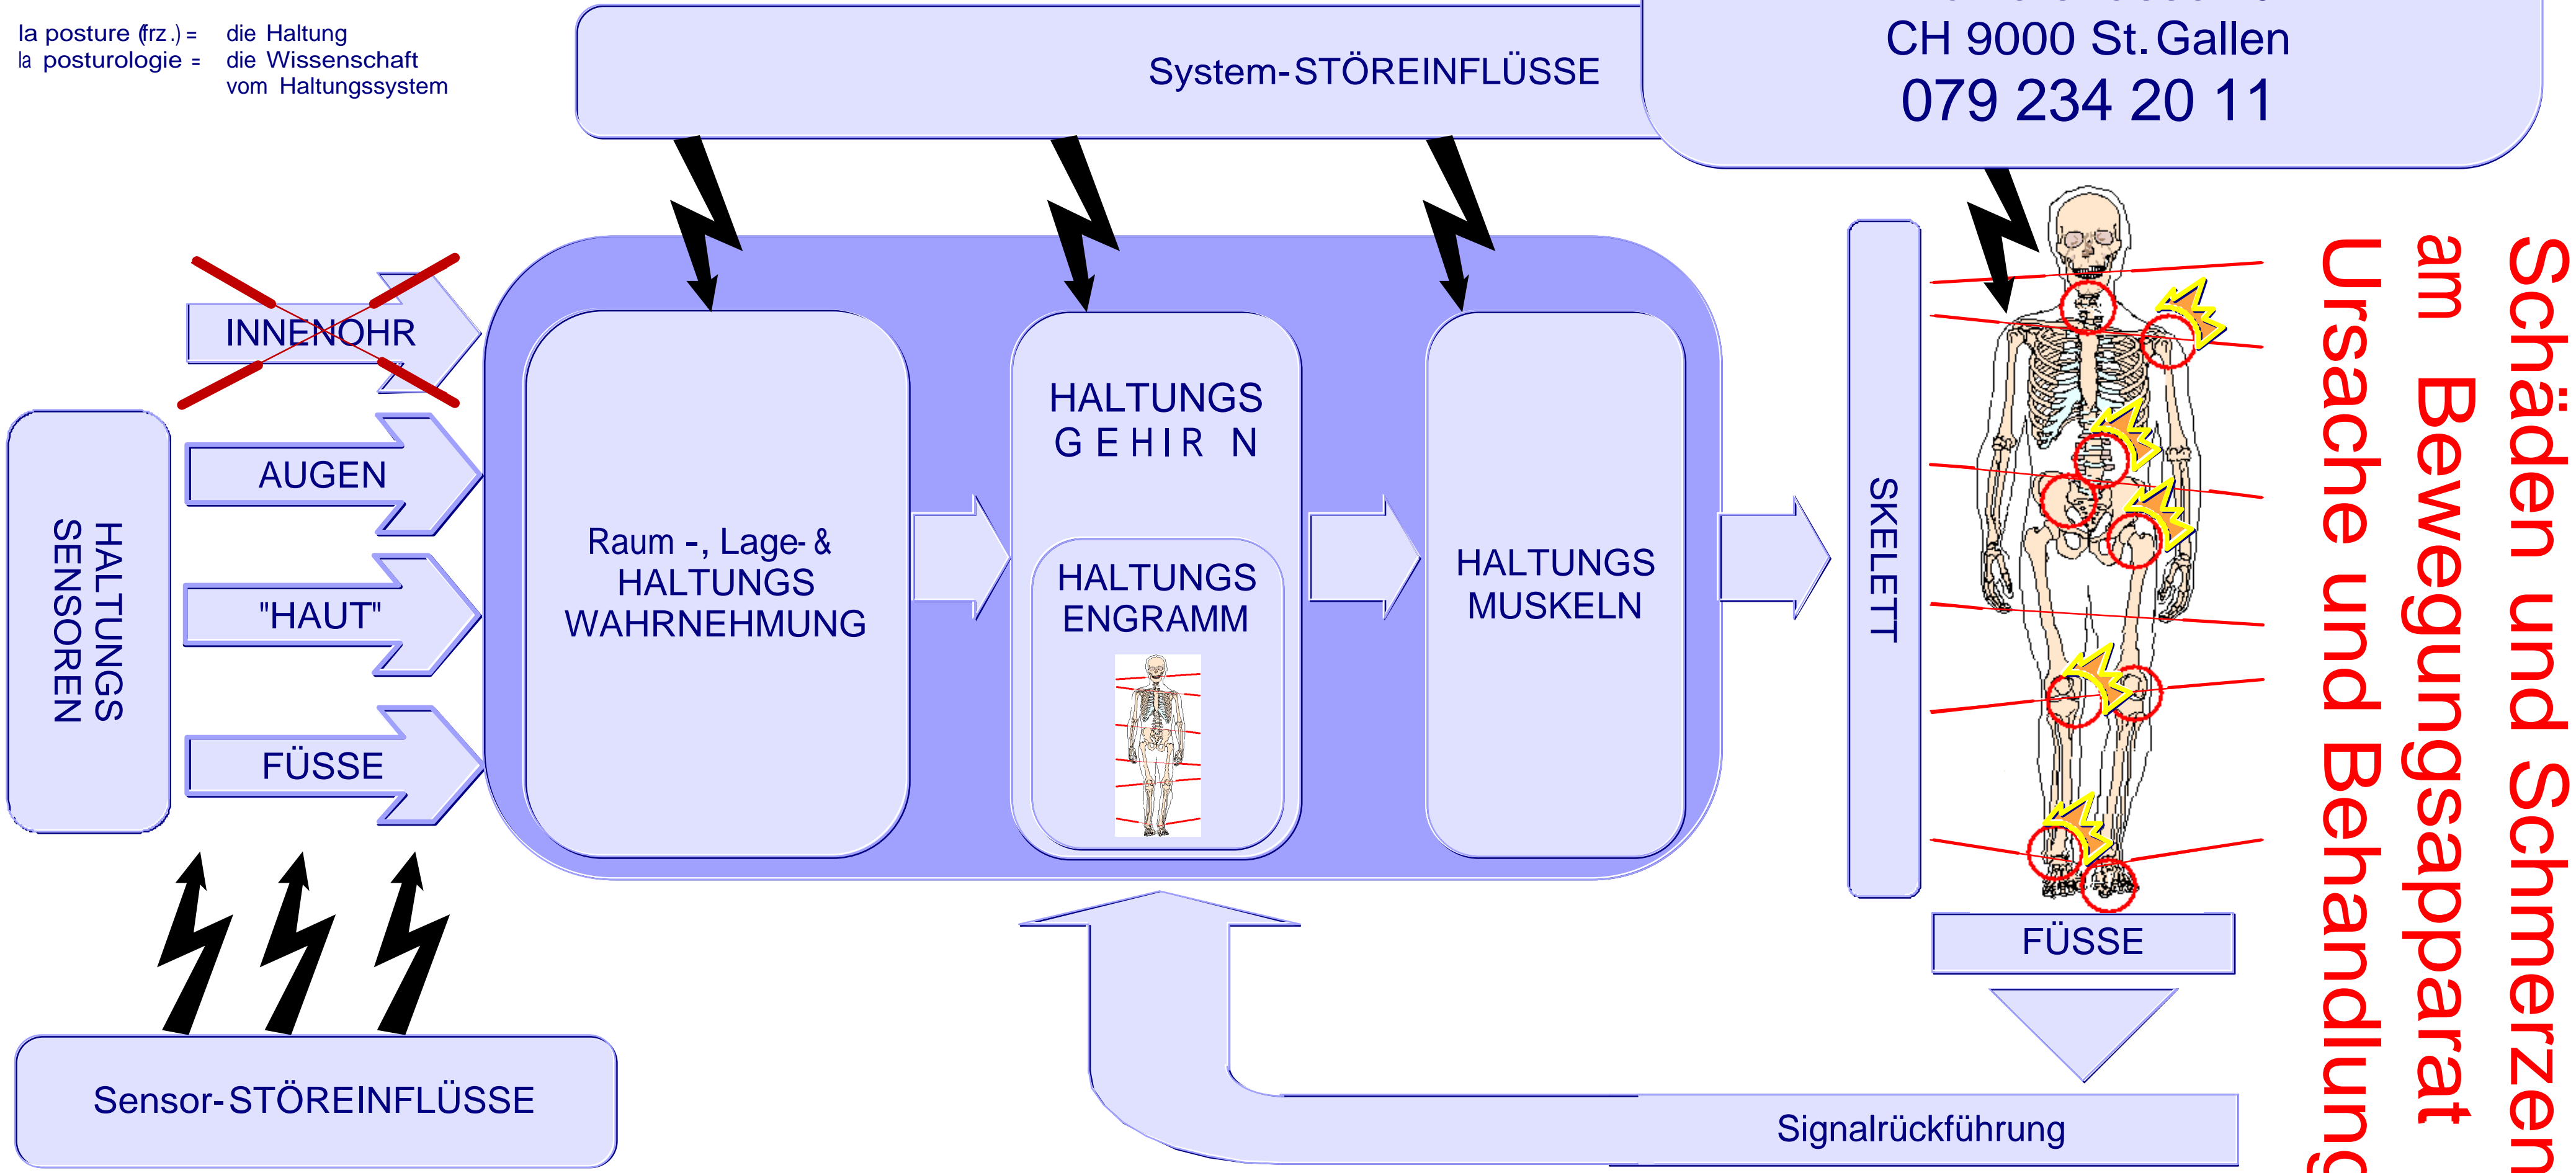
la posture (frz.) = die Haltung
la posturologie = die Wissenschaft vom Haltungssystem

System-STÖREINFLÜSSE

CH 9000 St. Gallen
079 234 20 11

HALTUNGS SENSOREN

INNENOHR

AUGEN

"HAUT"

FÜSSE

Raum -, Lage- & HALTUNGS WAHRNEHMUNG

HALTUNGS GEHIR N

HALTUNGS ENGRAMM

HALTUNGS MUSKELN

SKELETT

FÜSSE

Schäden und Schmerzen am Bewegungsapparat Ursache und Behandlung

Sensor-STÖREINFLÜSSE

Signalrückführung